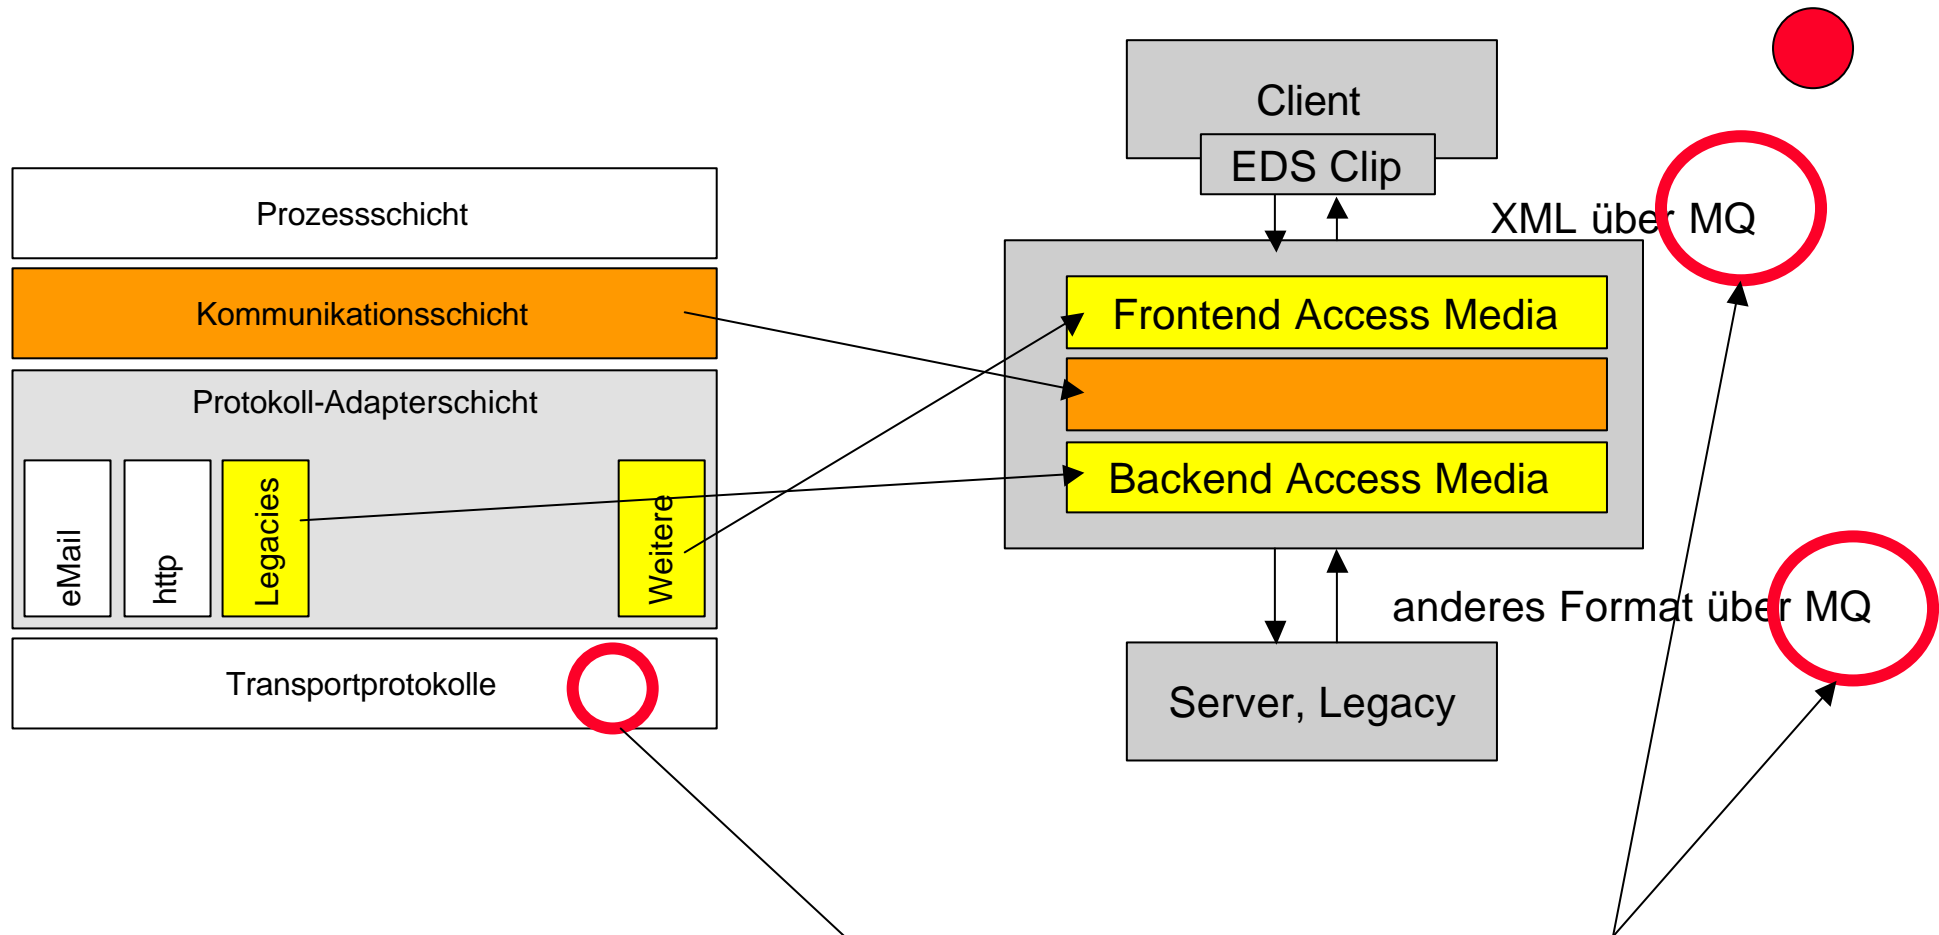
Prozessschicht

Kommunikationsschicht

Protokoll-Adapterschicht

eMail

http

Legacies

Weitere

Transportprotokolle

Client

EDS Clip

XML über MQ

Frontend Access Media

Backend Access Media

anderes Format über MQ

Server, Legacy